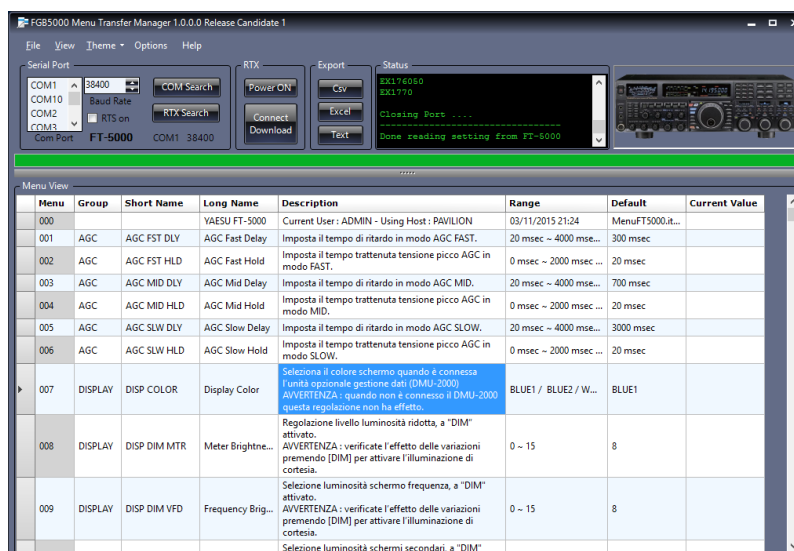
FGB5000 Menu Transfer Manager 1.0.0.0 Release Candidate 1

File View Theme Options Help

Serial Port
COM1
COM10
COM2
COM3
38400
Baud Rate
RTS on
Com Port FT-5000
COM Search
RTX Search
COM1 38400

RTX
Power ON
Connect Download

Export
Csv
Excel
Text

Status
EX176060
EX1770
Closing Port ....
-----------------------------------
Done reading setting from FT-5000

Menu View

| Menu | Group | Short Name | Long Name | Description | Range | Default | Current Value |
|---|---|---|---|---|---|---|---|
| 000 | | | YAESU FT-5000 | Current User : ADMIN - Using Host : PAVILION | 03/11/2015 21:24 | MenuFT5000.it... | |
| 001 | AGC | AGC FST DLY | AGC Fast Delay | Imposta il tempo di ritardo in modo AGC FAST. | 20 msec ~ 4000 msec... | 300 msec | |
| 002 | AGC | AGC FST HLD | AGC Fast Hold | Imposta il tempo trattenuta tensione picco AGC in modo FAST. | 0 msec ~ 2000 msec ... | 20 msec | |
| 003 | AGC | AGC MID DLY | AGC Mid Delay | Imposta il tempo di ritardo in modo AGC MID. | 20 msec ~ 4000 msec... | 700 msec | |
| 004 | AGC | AGC MID HLD | AGC Mid Hold | Imposta il tempo trattenuta tensione picco AGC in modo MID. | 0 msec ~ 2000 msec ... | 20 msec | |
| 005 | AGC | AGC SLW DLY | AGC Slow Delay | Imposta il tempo di ritardo in modo AGC SLOW. | 20 msec ~ 4000 msec... | 3000 msec | |
| 006 | AGC | AGC SLW HLD | AGC Slow Hold | Imposta il tempo trattenuta tensione picco AGC in modo SLOW. | 0 msec ~ 2000 msec ... | 20 msec | |
| 007 | DISPLAY | DISP COLOR | Display Color | Seleziona il colore schermo quando è connessa l'unità opzionale gestione dati (DMU-2000) AVVERTENZA : quando non è connesso il DMU-2000 questa regolazione non ha effetto. | BLUE1 / BLUE2 / W... | BLUE1 | |
| 008 | DISPLAY | DISP DIM MTR | Meter Brightne... | Regolazione livello luminosità ridotta, a "DIM" attivato. AVVERTENZA : verificate l'effetto delle variazioni premendo [DIM] per attivare l'illuminazione di cortesia. | 0 ~ 15 | 8 | |
| 009 | DISPLAY | DISP DIM VFD | Frequency Brig... | Selezione luminosità schermo frequenza, a "DIM" attivato. AVVERTENZA : verificate l'effetto delle variazioni premendo [DIM] per attivare l'illuminazione di cortesia. | 0 ~ 15 | 8 | |
| | | | | Selezione luminosità schermi secondari, a "DIM" | | | |